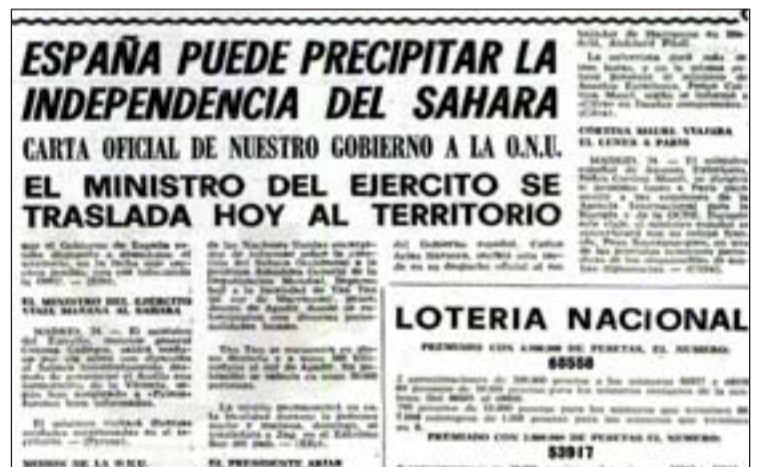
ESPAÑA PUEDE PRECIPITAR LA INDEPENDENCIA DEL SAHARA

CARTA OFICIAL DE NUESTRO GOBIERNO A LA O.N.U.

EL MINISTRO DEL EJERCITO SE TRASLADA HOY AL TERRITORIO

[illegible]

EL MINISTRO DEL EJERCITO VIAJA MAÑANA AL SAHARA

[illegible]

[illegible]

CORTINA MAURA VIAJARA EL LUNES A PARIS

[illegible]

LOTERIA NACIONAL

PREMIADO CON 1.000.000 DE PESETAS, EL NUMERO:

68558

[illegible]

PREMIADO CON 1.000.000 DE PESETAS EL NUMERO:

53917

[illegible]